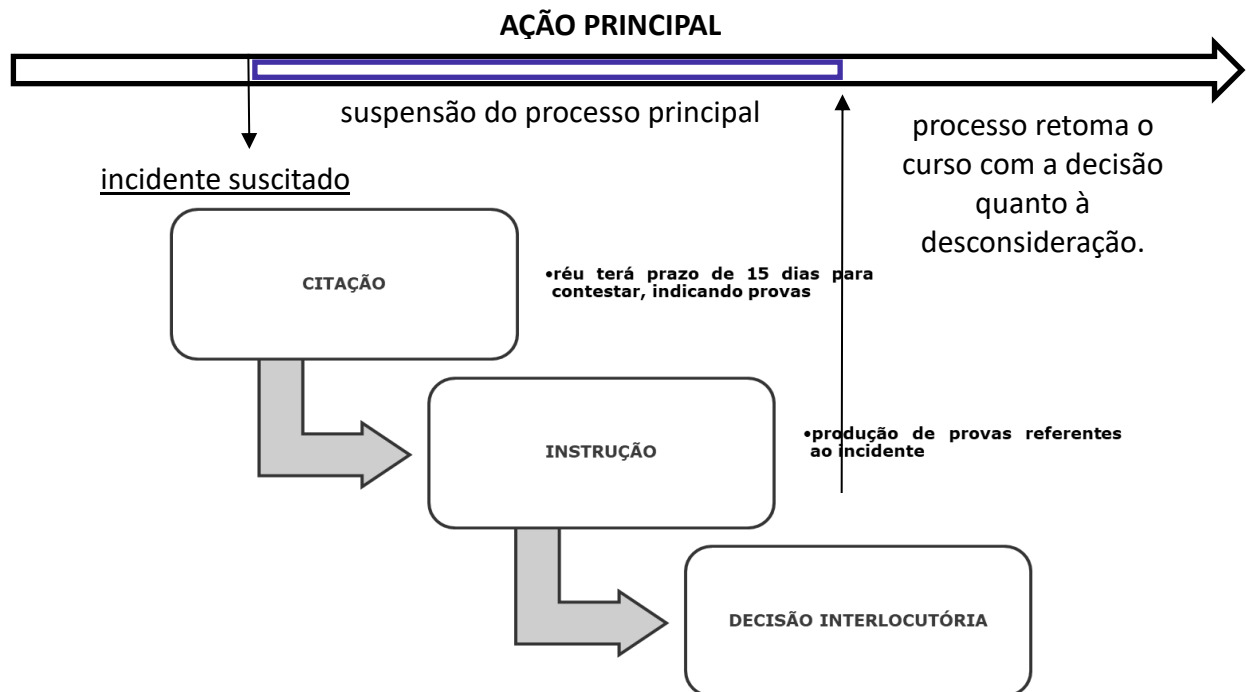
AÇÃO PRINCIPAL

suspensão do processo principal

processo retoma o curso com a decisão quanto à desconsideração.

incidente suscitado

CITAÇÃO

•réu terá prazo de 15 dias para contestar, indicando provas

INSTRUÇÃO

•produção de provas referentes ao incidente

DECISÃO INTERLOCUTÓRIA